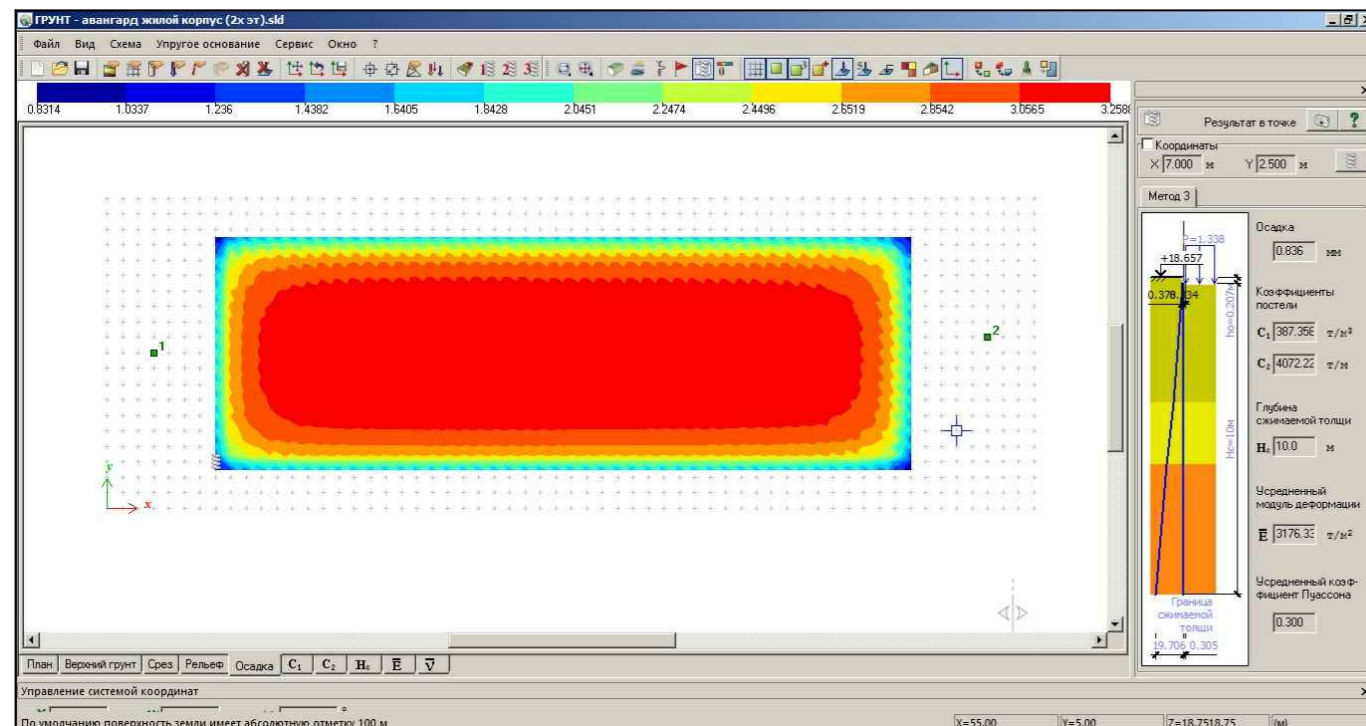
ГРУНТ - авангард жилой корпус (2х эт).sld

Файл Вид Схема Упругое основание Сервис Окно ?

0.8314 1.0337 1.236 1.4382 1.6405 1.8428 2.0451 2.2474 2.4496 2.6519 2.8542 3.0565 3.2588

Результат в точке

Координаты

X 7.000 м Y 2.500 м

Метод 3

P=1.338

+18.657

0.378 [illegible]34

ho=0.207м

Hc=10м

Граница сжимаемой толщи

19.706 0.305

Осадка

0.836 мм

Коэффициенты постели

$C_1$ 387.356 т/м²

$C_2$ 4072.22 т/м

Глубина сжимаемой толщи

$H_c$ 10.0 м

Усредненный модуль деформации

$\bar{E}$ 3176.33 т/м²

Усредненный коэф-фициент Пуассона

0.300

1

2

y

x

План Верхний грунт Срез Рельеф Осадка $C_1$ $C_2$ $H_c$ $\bar{E}$ $\bar{\nu}$

Управление системой координат

По умолчанию поверхность земли имеет абсолютную отметку 100 м

X=55.00 Y=5.00 Z=18.7518.75 (M)